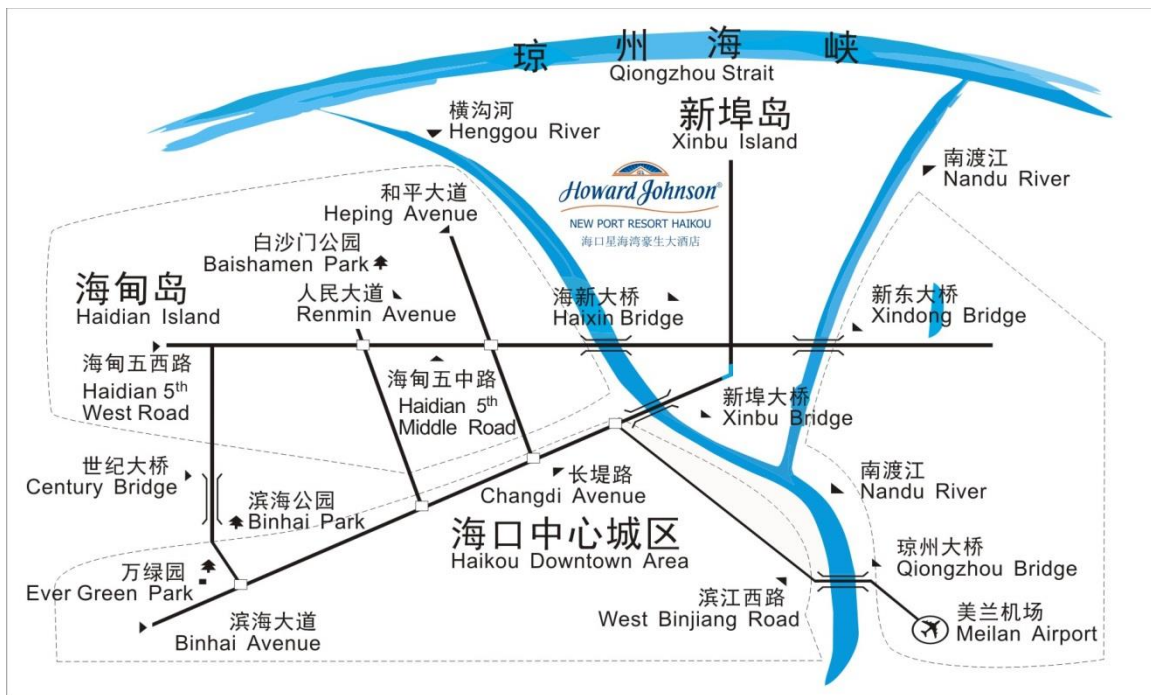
琼 州 海 峡
Qiongzhou Strait

横沟河
Henggou River

新埠岛
Xinbu Island

南渡江
Nandu River

和平大道
Heping Avenue

Howard Johnson®
NEW PORT RESORT HAIKOU
海口星海湾豪生大酒店

白沙门公园
Baishamen Park

海甸岛
Haidian Island

人民大道
Renmin Avenue

海新大桥
Haixin Bridge

新东大桥
Xindong Bridge

海甸五西路
Haidian 5$^{th}$ West Road

海甸五中路
Haidian 5$^{th}$ Middle Road

新埠大桥
Xinbu Bridge

世纪大桥
Century Bridge

滨海公园
Binhai Park

长堤路
Changdi Avenue

南渡江
Nandu River

海口中心城区
Haikou Downtown Area

琼州大桥
Qiongzhou Bridge

万绿园
Ever Green Park

滨江西路
West Binjiang Road

美兰机场
Meilan Airport

滨海大道
Binhai Avenue